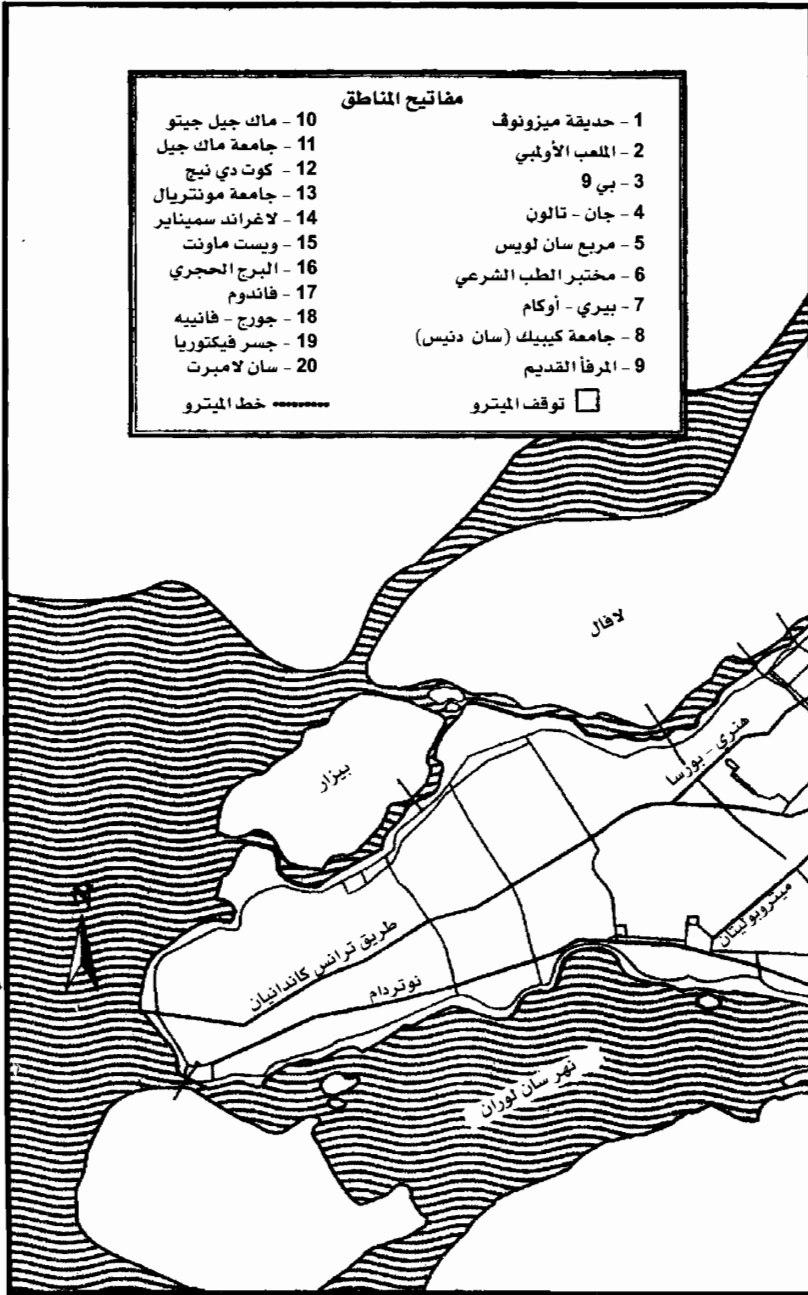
مفاتيح المناطق

1 - حديقة ميزونوف
2 - الملعب الأولمبي
3 - بي 9
4 - جان - تالون
5 - مربع سان لويس
6 - مختبر الطب الشرعي
7 - بيري - أوكام
8 - جامعة كيبيك (سان دنيس)
9 - المرفأ القديم

10 - ماك جيل جيتو
11 - جامعة ماك جيل
12 - كوت دي نيج
13 - جامعة مونتريال
14 - لاغراند سميناير
15 - ويست ماونت
16 - البرج الحجري
17 - فاندوم
18 - جورج - فانييه
19 - جسر فيكتوريا
20 - سان لامبرت

توقف الميترو
خط الميترو

لافال
بيزار
هنري - بوراسا
ميتروبوليتان
طريق ترانس كاندانيان
نوتردام
نهر سان لوران